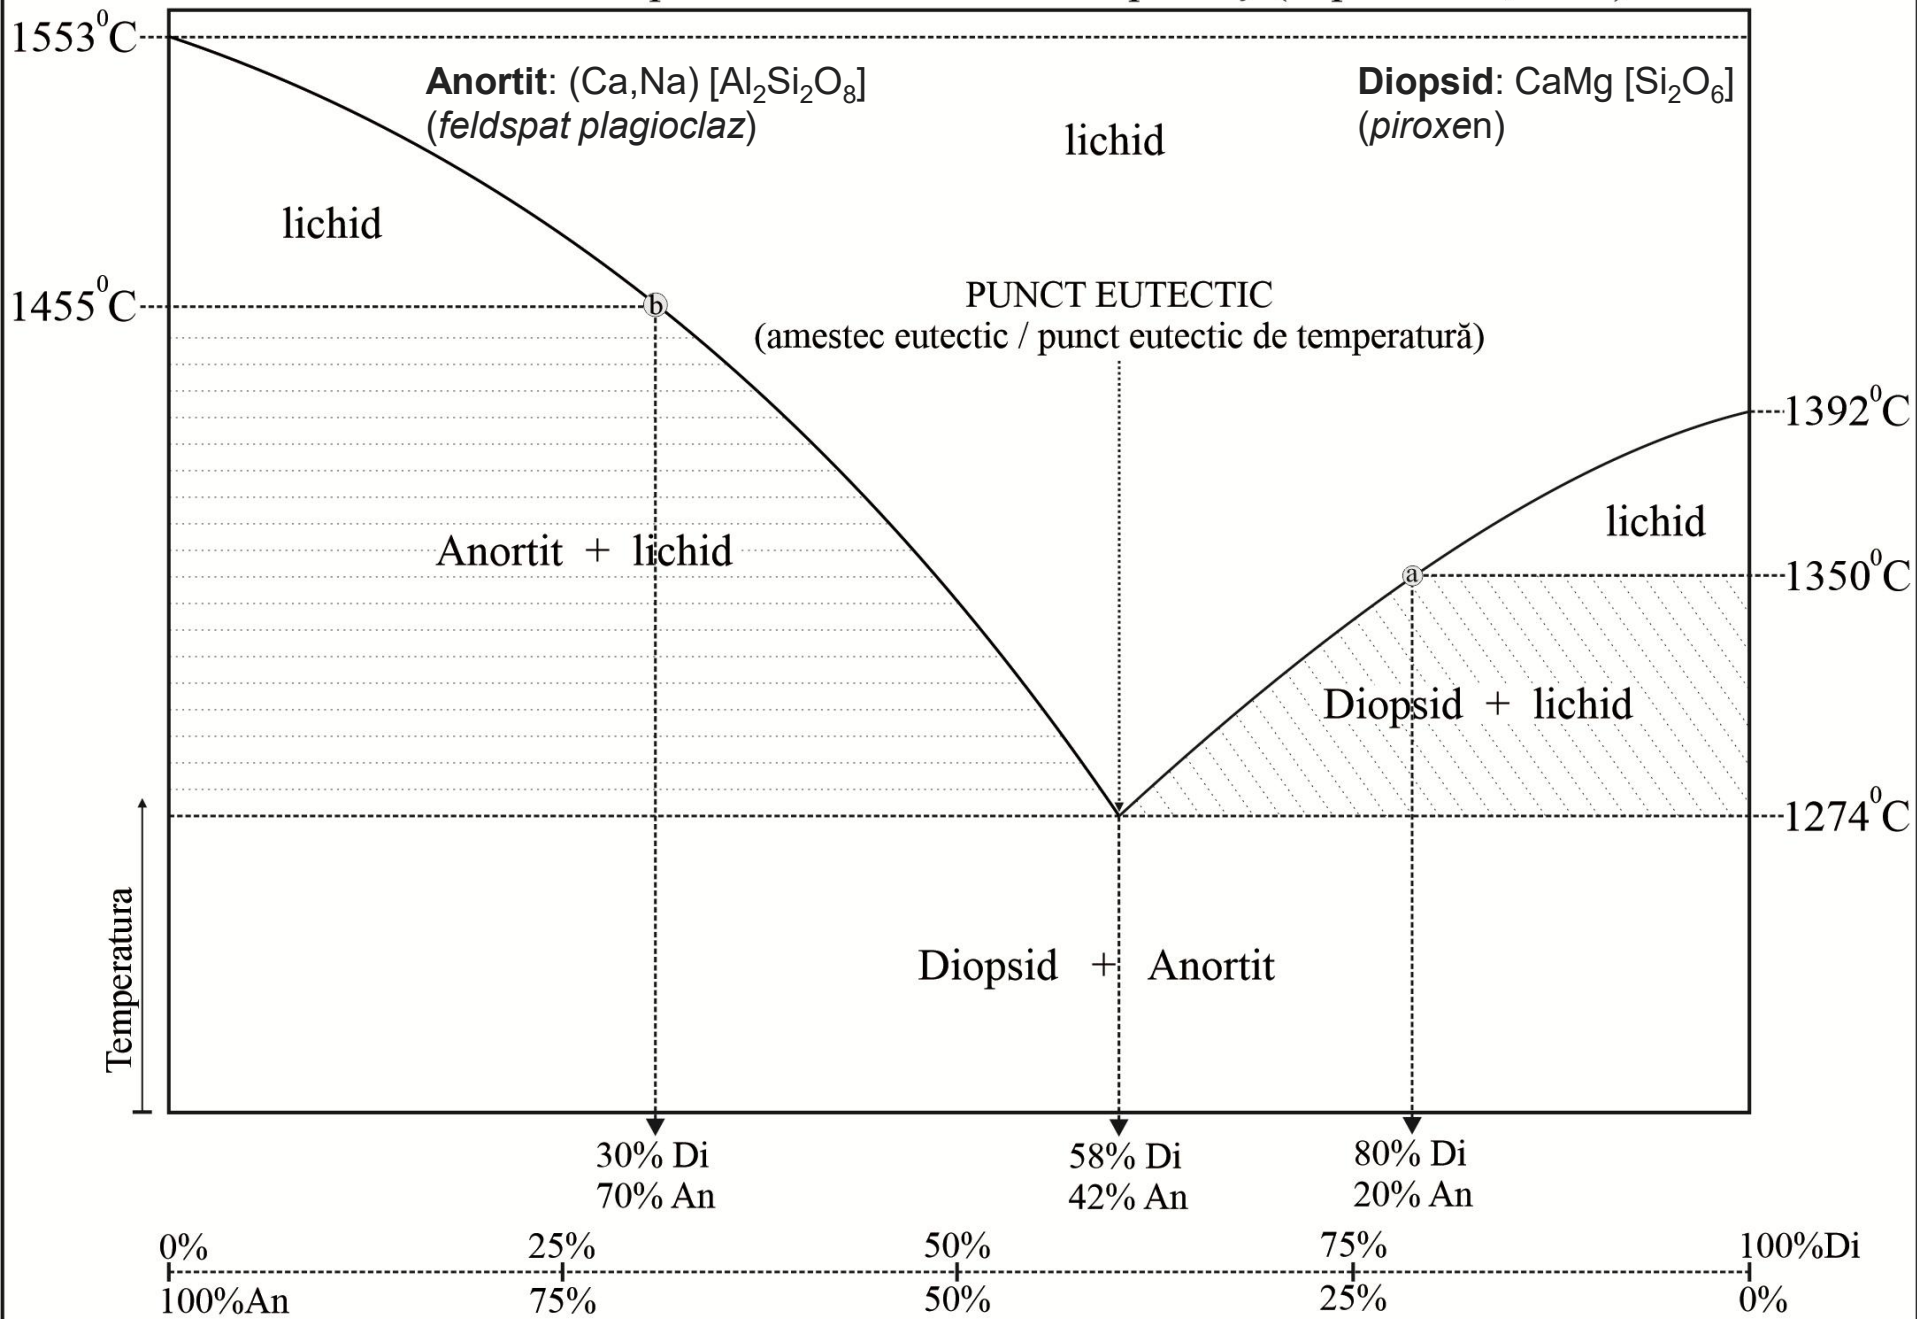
$1553^0$C

**Anortit**: (Ca,Na) [$Al_2Si_2O_8$]
(*feldspat plagioclaz*)

lichid

**Diopsid**: CaMg [$Si_2O_6$]
(*piroxen*)

lichid

$1455^0$C

b

PUNCT EUTECTIC
(amestec eutectic / punct eutectic de temperatură)

$1392^0$C

lichid

Anortit + lichid

a

$1350^0$C

Diopsid + lichid

$1274^0$C

Temperatura

Diopsid + Anortit

30% Di
70% An

58% Di
42% An

80% Di
20% An

0% 25% 50% 75% 100%Di

100%An 75% 50% 25% 0%